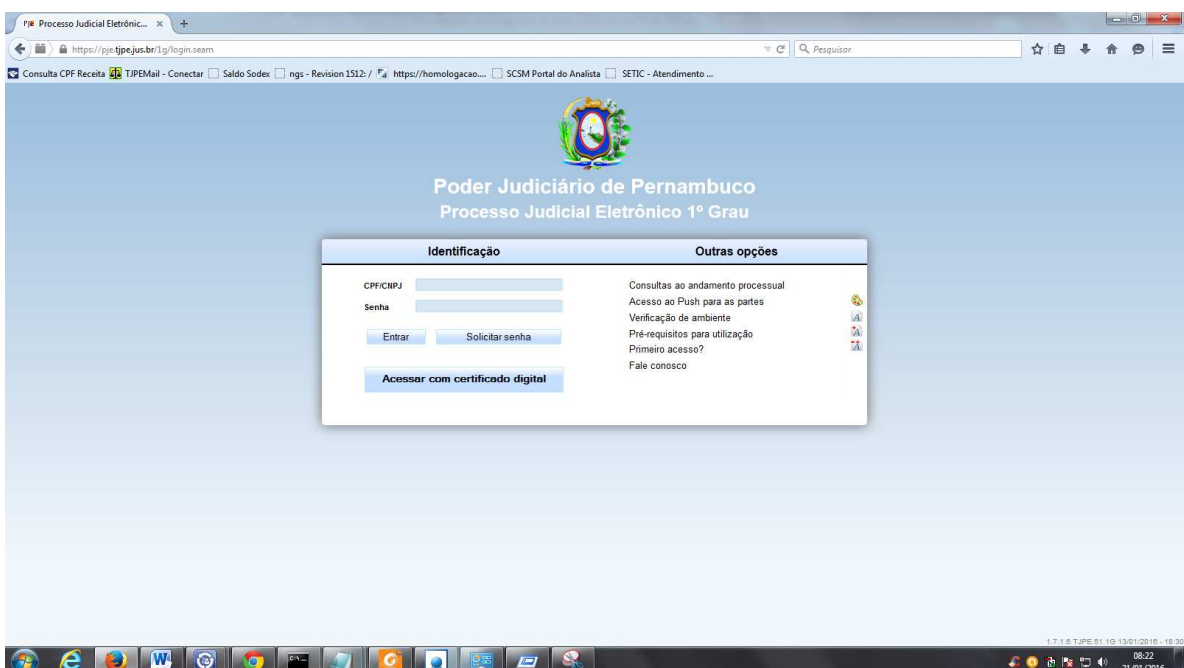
PJe Processo Judicial Eletrônic... ×

https://pje.tjpe.jus.br/1g/login.seam

Pesquisar

Consulta CPF Receita | TJPEMail - Conectar | Saldo Sodex | ngs - Revision 1512: / | https://homologacao.... | SCSM Portal do Analista | SETIC - Atendimento ...

Poder Judiciário de Pernambuco
Processo Judicial Eletrônico 1º Grau

Identificação

CPF/CNPJ
Senha

Entrar
Solicitar senha

Acessar com certificado digital

Outras opções

Consultas ao andamento processual
Acesso ao Push para as partes
Verificação de ambiente
Pré-requisitos para utilização
Primeiro acesso?
Fale conosco

1.7.1.6.TJPE.51.1G 13/01/2016 - 18:30

08:22
21/01/2016